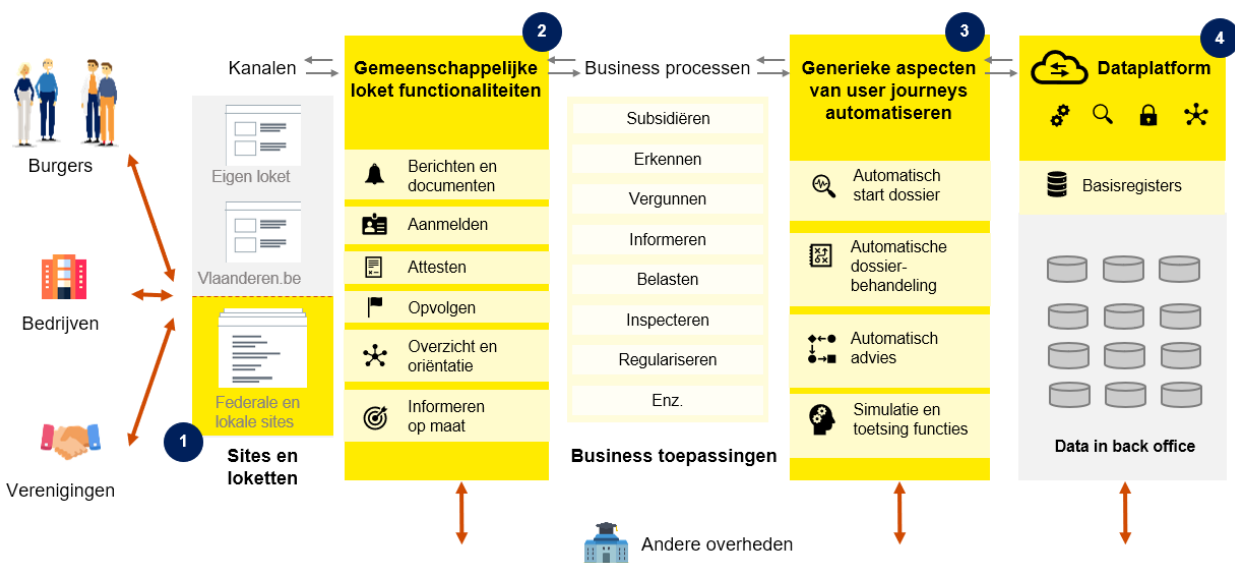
Burgers

Bedrijven

Verenigingen

Kanalen

Eigen loket

Vlaanderen.be

Federale en lokale sites

1

Sites en loketten

2

Gemeenschappelijke loket functionaliteiten

Berichten en documenten

Aanmelden

Attesten

Opvolgen

Overzicht en oriëntatie

Informeren op maat

Business processen

Subsidiëren

Erkennen

Vergunnen

Informeren

Belasten

Inspecteren

Regulariseren

Enz.

Business toepassingen

3

Generieke aspecten van user journeys automatiseren

Automatisch start dossier

Automatische dossierbehandeling

Automatisch advies

Simulatie en toetsing functies

4

Dataplatform

Basisregisters

Data in back office

Andere overheden